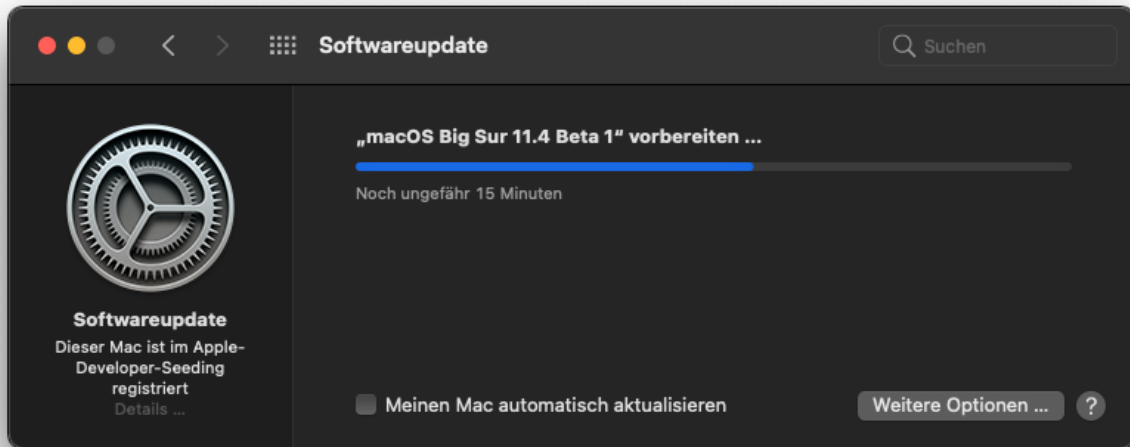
Softwareupdate

Suchen

„macOS Big Sur 11.4 Beta 1“ vorbereiten ...

Noch ungefähr 15 Minuten

Softwareupdate

Dieser Mac ist im Apple-Developer-Seeding registriert

Details ...

Meinen Mac automatisch aktualisieren

Weitere Optionen ...

?